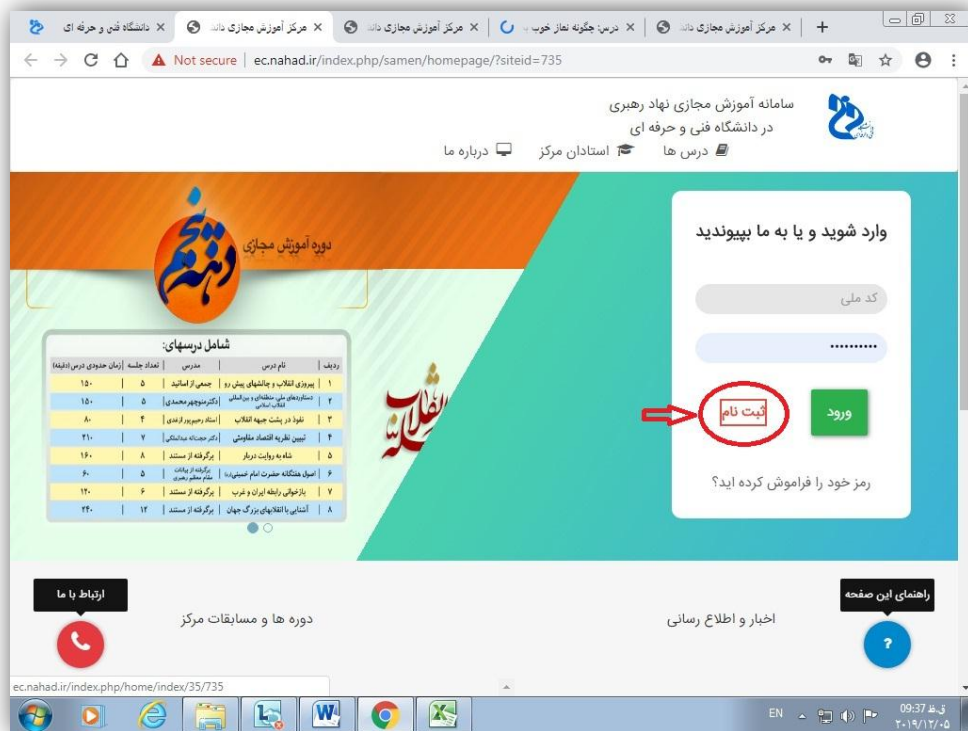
دانشگاه فنی و حرفه ای | مرکز آموزش مجازی دانا | مرکز آموزش مجازی دانا | درس: چگونه نماز خوب ب | مرکز آموزش مجازی دانا

Not secure | ec.nahad.ir/index.php/samen/homepage/?siteid=735

سامانه آموزش مجازی نهاد رهبری
در دانشگاه فنی و حرفه ای

درس ها | استادان مرکز | درباره ما

دوره آموزش مجازی دهه فجر

شامل درسهای:

| ردیف | نام درس | مدرس | تعداد جلسه | زمان حدودی درس (دقیقه) |
|---|---|---|---|---|
| ۱ | پیروزی انقلاب و چالشهای پیش رو | جمعی از اساتید | ۵ | ۱۵۰ |
| ۲ | دستاوردهای ملی، منطقه ای و بین المللی انقلاب اسلامی | دکتر منوچهر محمدی | ۵ | ۱۵۰ |
| ۳ | نفوذ در پشت جبهه انقلاب | استاد رحیم پور ازغدی | ۴ | ۸۰ |
| ۴ | تبیین نظریه اقتصاد مقاومتی | دکتر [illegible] | ۷ | ۲۱۰ |
| ۵ | شاه به روایت دربار | برگرفته از مستند | ۸ | ۱۶۰ |
| ۶ | اصول هشتگانه حضرت امام خمینی(ره) | برگرفته از بیانات مقام معظم رهبری | ۵ | ۶۰ |
| ۷ | بازخوانی رابطه ایران و غرب | برگرفته از مستند | ۶ | ۱۲۰ |
| ۸ | آشنایی با انقلابهای بزرگ جهان | برگرفته از مستند | ۱۲ | ۲۴۰ |

انقلاب

وارد شوید و یا به ما بپیوندید

کد ملی

••••••••••

ثبت نام

ورود

رمز خود را فراموش کرده اید؟

ارتباط با ما

راهنمای این صفحه

دوره ها و مسابقات مرکز

اخبار و اطلاع رسانی

ec.nahad.ir/index.php/home/index/35/735

EN

ق.ظ 09:37
۲۰۱۹/۱۲/۰۵